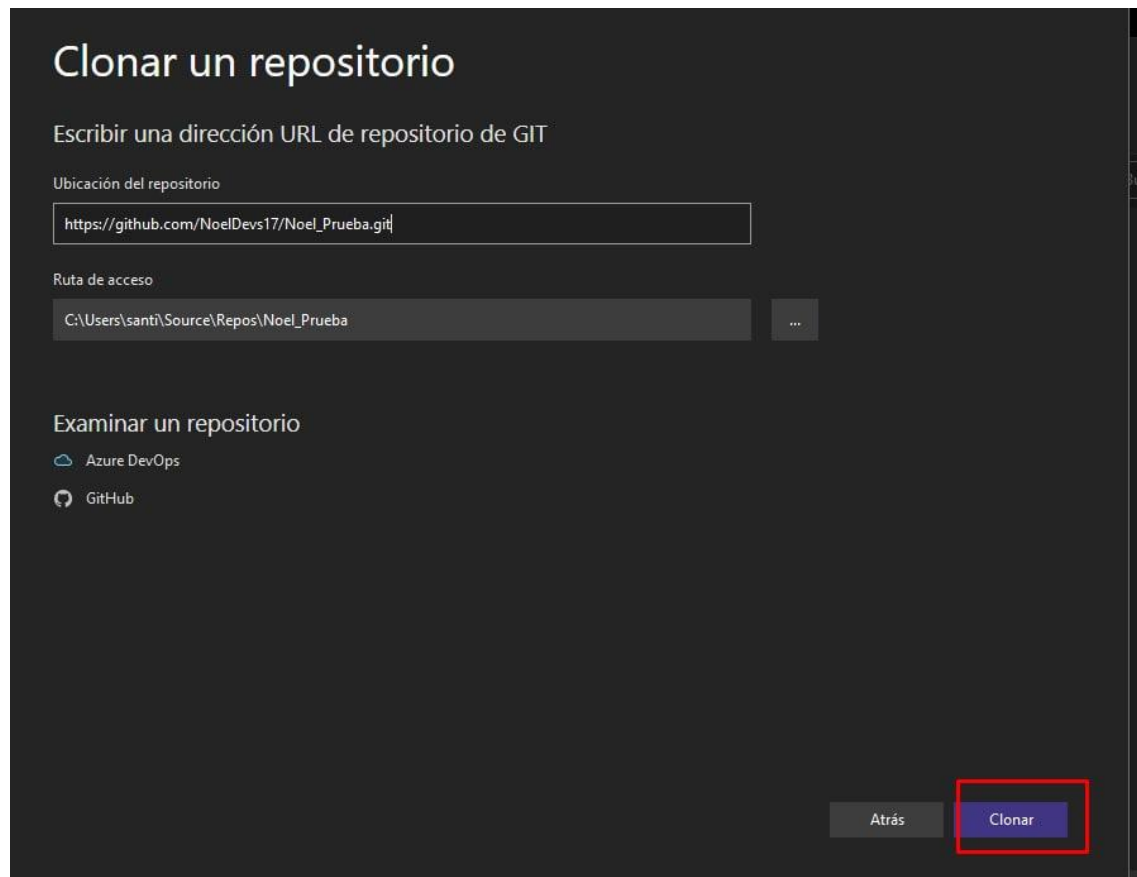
Clonar un repositorio

Escribir una dirección URL de repositorio de GIT

Ubicación del repositorio

https://github.com/NoelDevs17/Noel_Prueba.git

Ruta de acceso

C:\Users\santi\Source\Repos\Noel_Prueba

...

Examinar un repositorio

Azure DevOps

GitHub

Atrás

Clonar